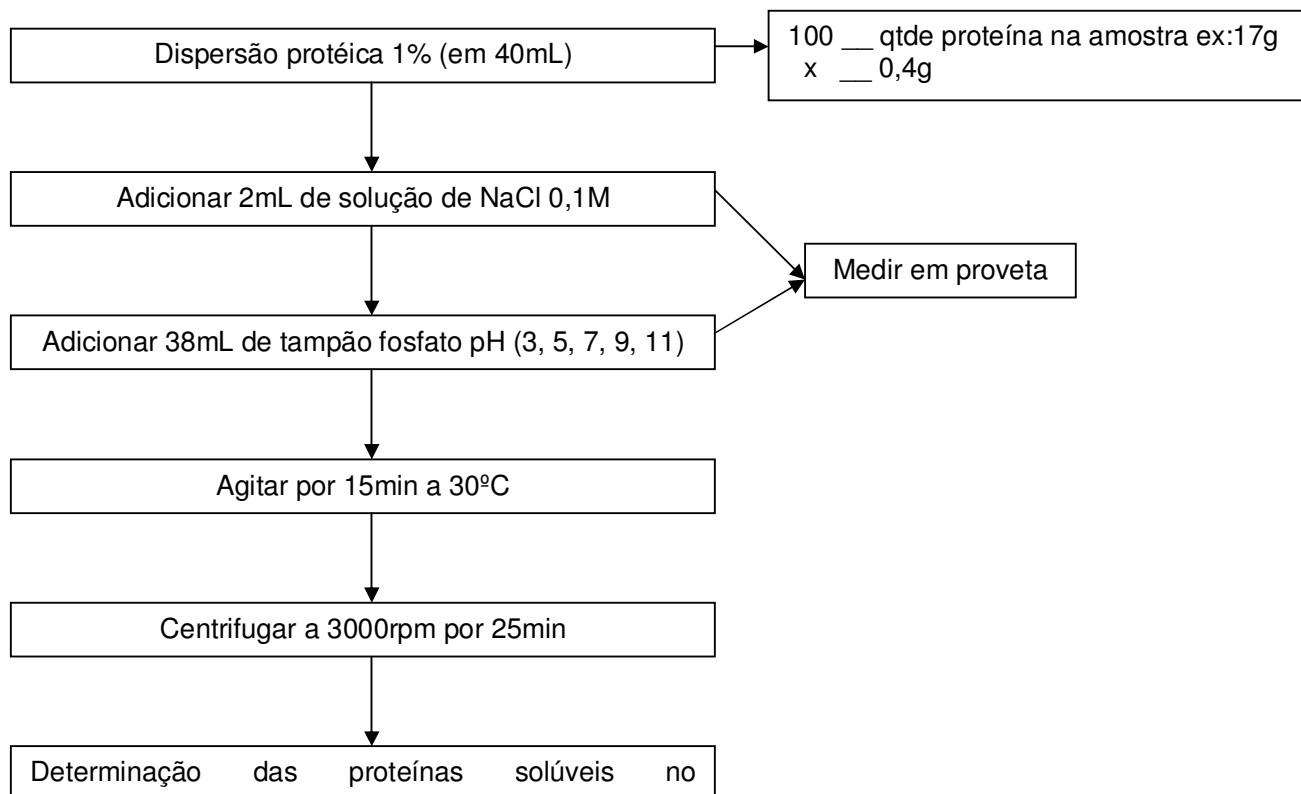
Dispersão protéica 1% (em 40mL)

100 __ qtde proteína na amostra ex:17g
x __ 0,4g

Adicionar 2mL de solução de NaCl 0,1M

Medir em proveta

Adicionar 38mL de tampão fosfato pH (3, 5, 7, 9, 11)

Agitar por 15min a 30ºC

Centrifugar a 3000rpm por 25min

Determinação das proteínas solúveis no